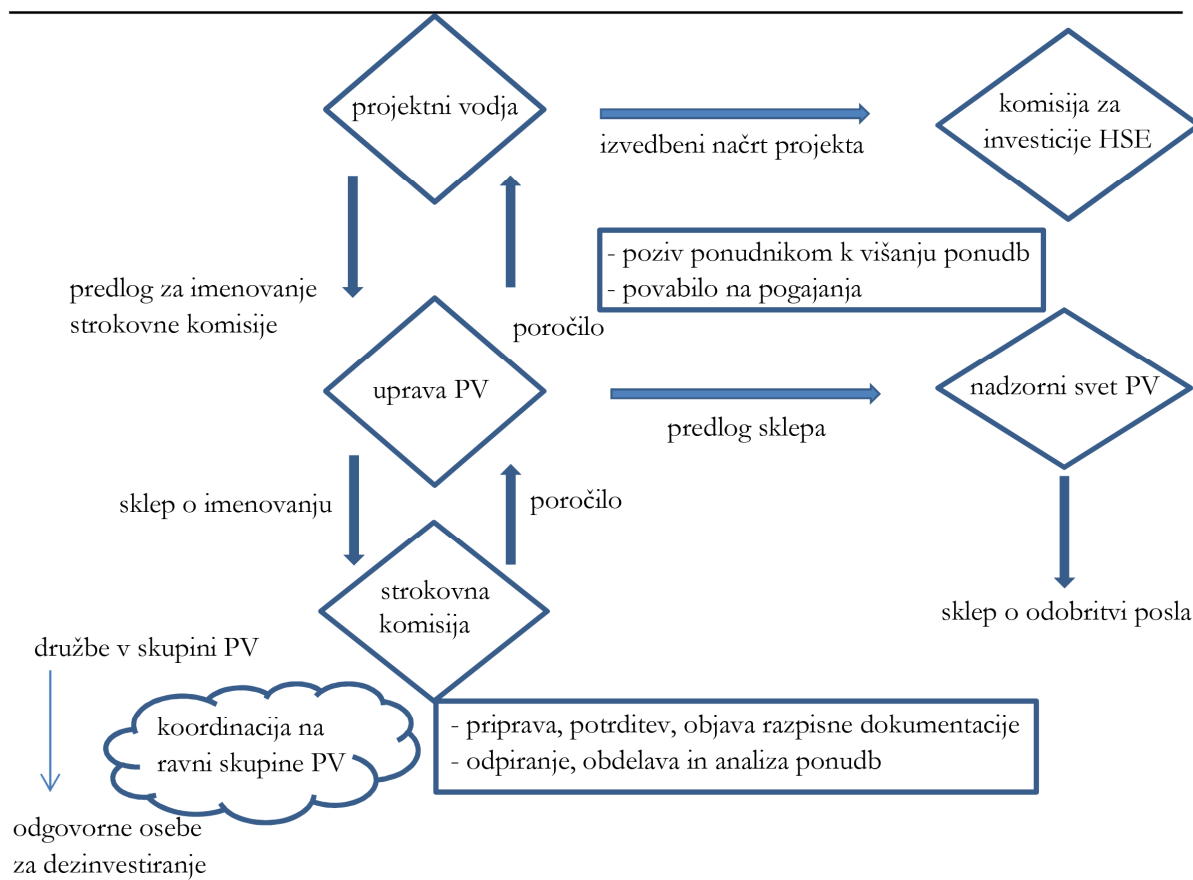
projektni vodja

izvedbeni načrt projekta

komisija za investicije HSE

- poziv ponudnikom k višanju ponudb
- povabilo na pogajanja

predlog za imenovanje strokovne komisije

poročilo

uprava PV

predlog sklepa

nadzorni svet PV

sklep o imenovanju

poročilo

strokovna komisija

sklep o odobritvi posla

družbe v skupini PV

koordinacija na ravni skupine PV

- priprava, potrditev, objava razpisne dokumentacije
- odpiranje, obdelava in analiza ponudb

odgovorne osebe za dezinvestiranje